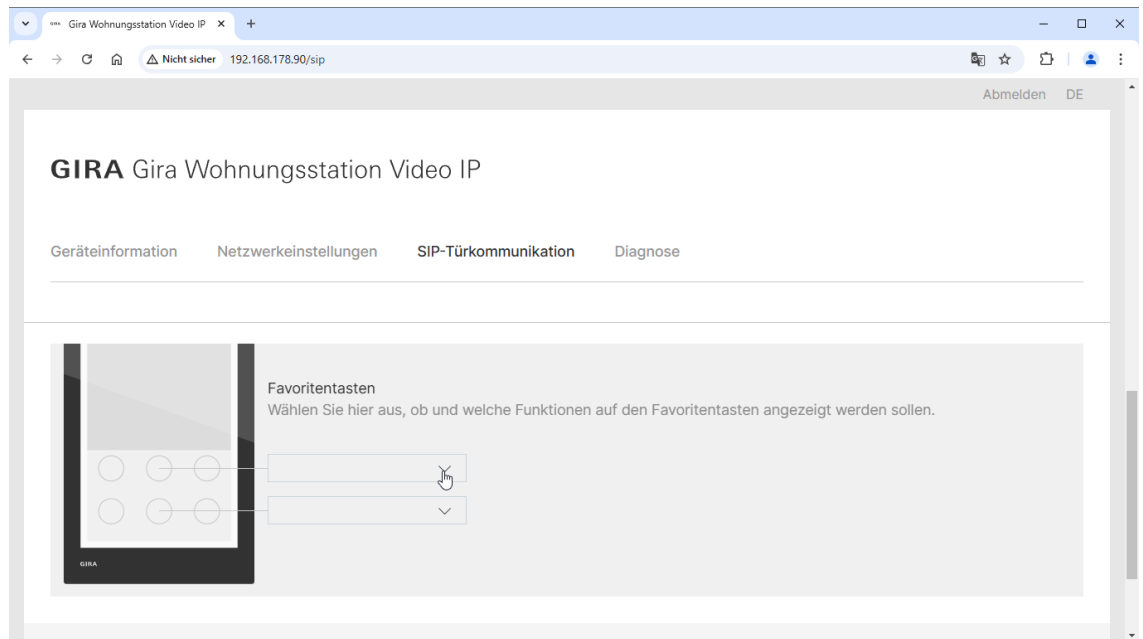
GIRA Gira Wohnungsstation Video IP ×
+

Nicht sicher 192.168.178.90/sip

Abmelden DE

GIRA Gira Wohnungsstation Video IP

Geräteinformation Netzwerkeinstellungen SIP-Türkommunikation Diagnose

Favoritentasten
Wählen Sie hier aus, ob und welche Funktionen auf den Favoritentasten angezeigt werden sollen.

GIRA